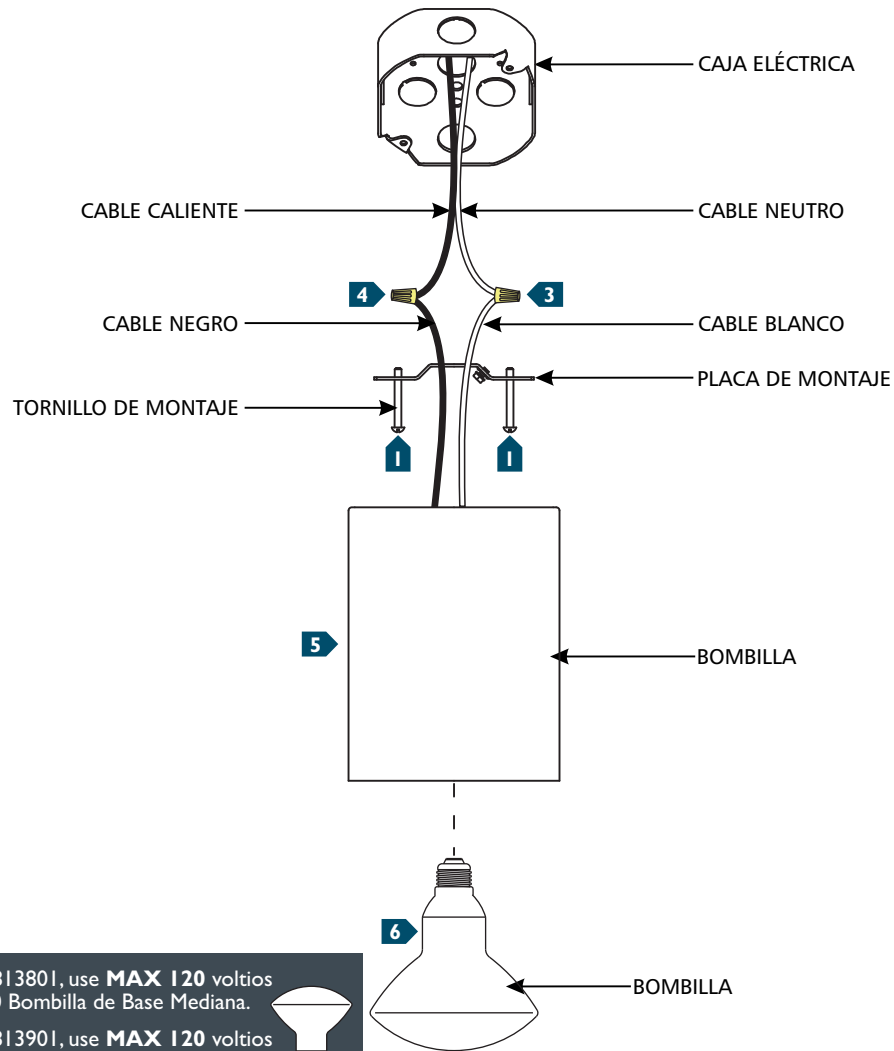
CAJA ELÉCTRICA

CABLE CALIENTE

CABLE NEUTRO

4

3

CABLE NEGRO

CABLE BLANCO

PLACA DE MONTAJE

TORNILLO DE MONTAJE

1

1

5

BOMBILLA

6

BOMBILLA

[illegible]313801, use **MAX 120** voltios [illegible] Bombilla de Base Mediana.

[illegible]313901, use **MAX 120** voltios